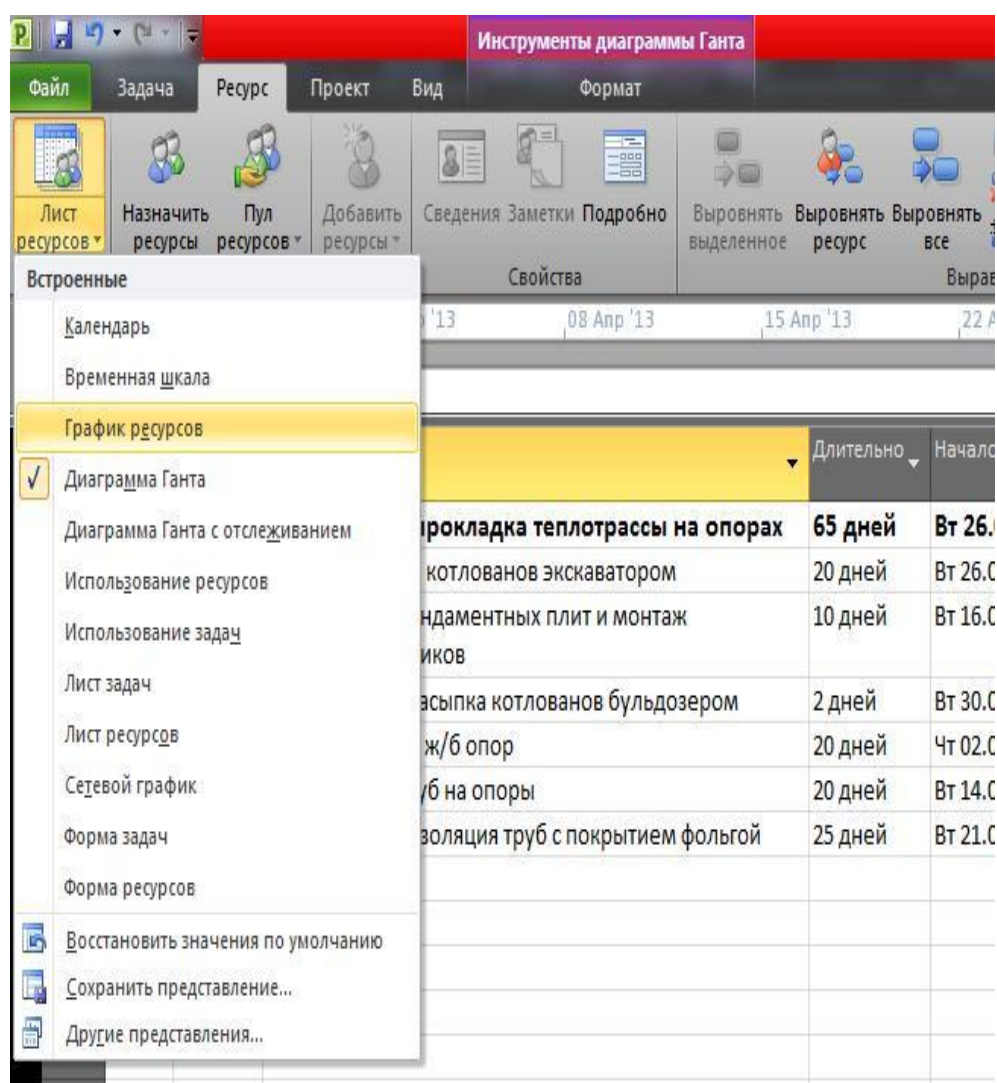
Инструменты диаграммы Ганта

Файл Задача Ресурс Проект Вид Формат

Лист ресурсов Назначить ресурсы Пул ресурсов Добавить ресурсы Сведения Заметки Подробно Выровнять выделенное Выровнять ресурс Выровнять все

Свойства Вырав

Встроенные

'13 08 Апр '13 15 Апр '13 22 А

Календарь

Временная шкала

График ресурсов

Диаграмма Ганта

Диаграмма Ганта с отслеживанием

Использование ресурсов

Использование задач

Лист задач

Лист ресурсов

Сетевой график

Форма задач

Форма ресурсов

Восстановить значения по умолчанию

Сохранить представление...

Другие представления...

| | Длительно | Начало |
|---|---|---|
| рокладка теплотрассы на опорах | 65 дней | Вт 26. |
| котлованов экскаватором | 20 дней | Вт 26.0 |
| ндаментных плит и монтаж иков | 10 дней | Вт 16.0 |
| асыпка котлованов бульдозером | 2 дней | Вт 30.0 |
| ж/б опор | 20 дней | Чт 02.0 |
| уб на опоры | 20 дней | Вт 14.0 |
| воляция труб с покрытием фольгой | 25 дней | Вт 21.0 |